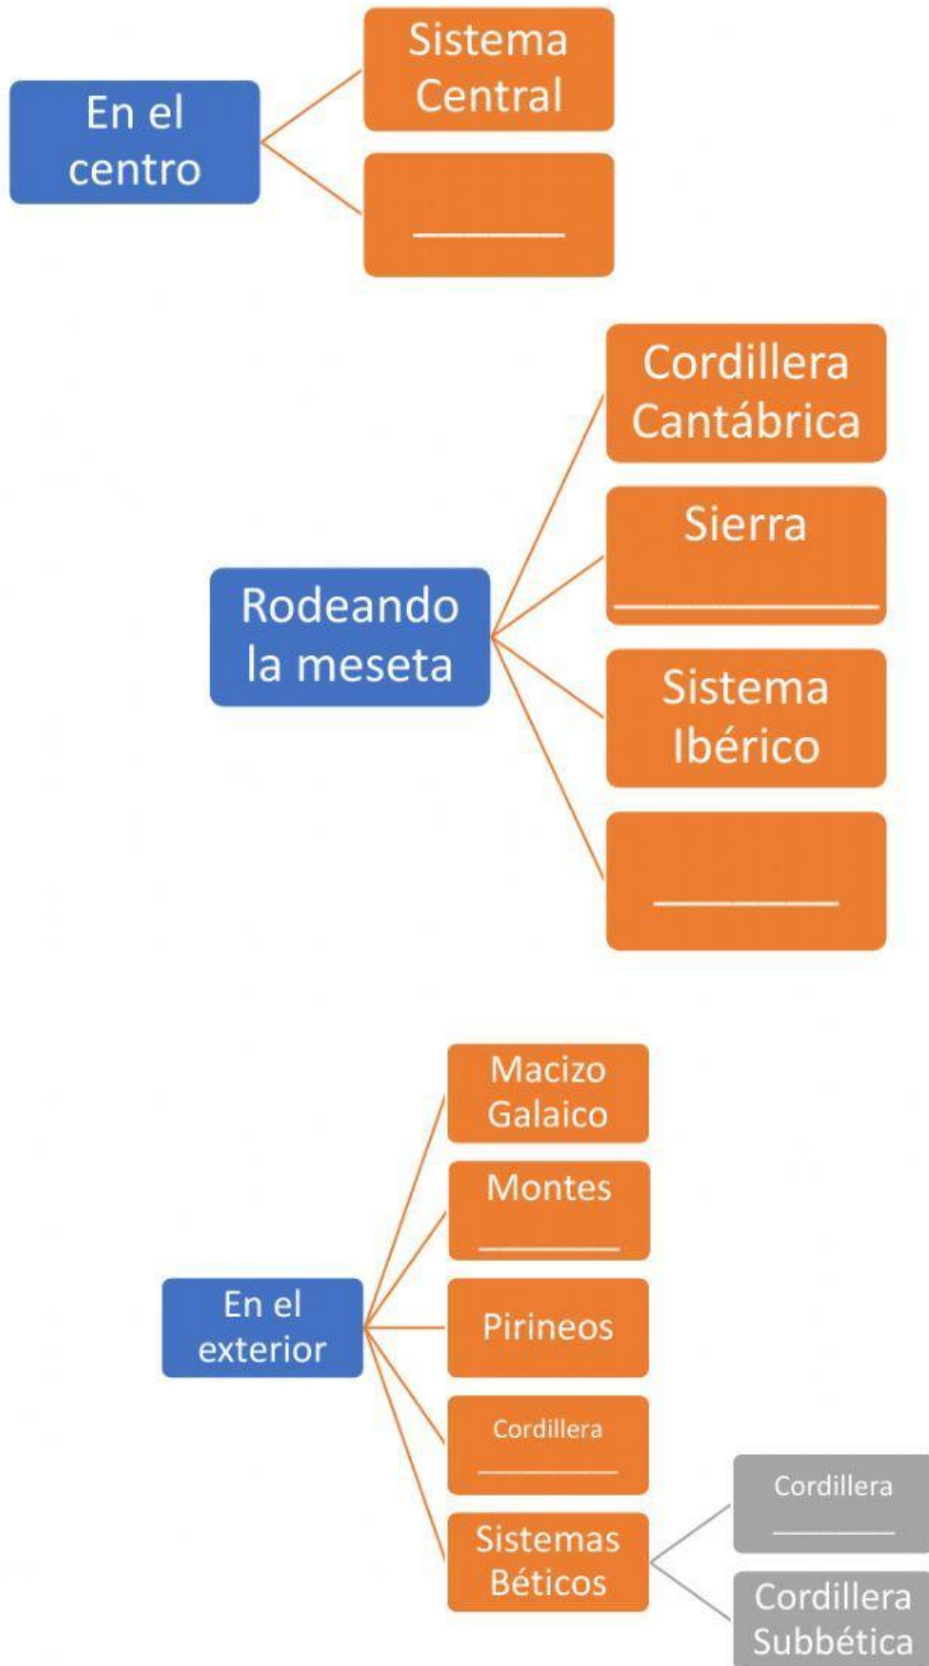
En el centro

Sistema Central

________

Rodeando la meseta

Cordillera Cantábrica

Sierra ____________

Sistema Ibérico

________

En el exterior

Macizo Galaico

Montes ________

Pirineos

Cordillera ________

Sistemas Béticos

Cordillera ________

Cordillera Subbética